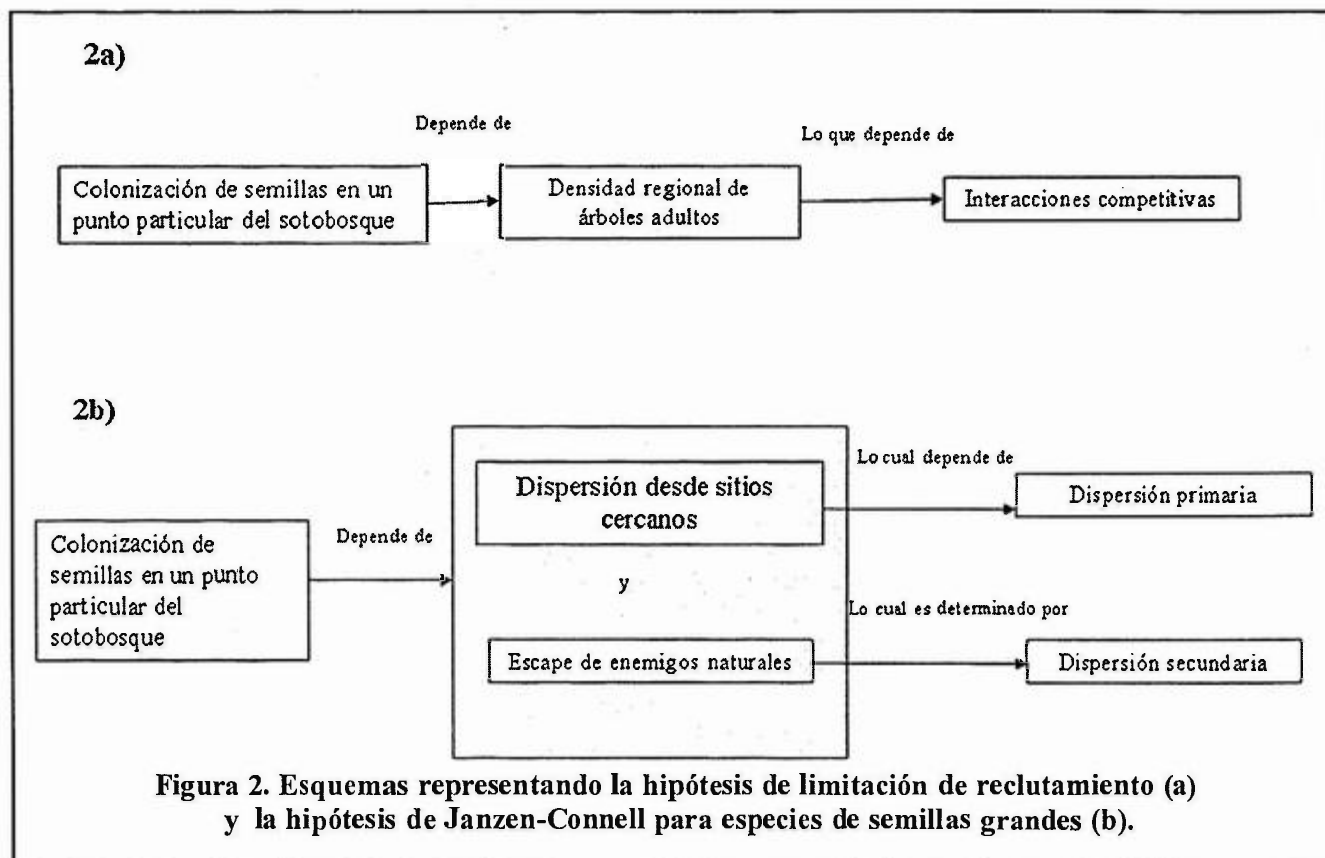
2a)

Depende de

Lo que depende de

Colonización de semillas en un punto particular del sotobosque

Densidad regional de árboles adultos

Interacciones competitivas

2b)

Lo cual depende de

Dispersión desde sitios cercanos

Dispersión primaria

Colonización de semillas en un punto particular del sotobosque

Depende de

y

Lo cual es determinado por

Escape de enemigos naturales

Dispersión secundaria

Figura 2. Esquemas representando la hipótesis de limitación de reclutamiento (a) y la hipótesis de Janzen-Connell para especies de semillas grandes (b).